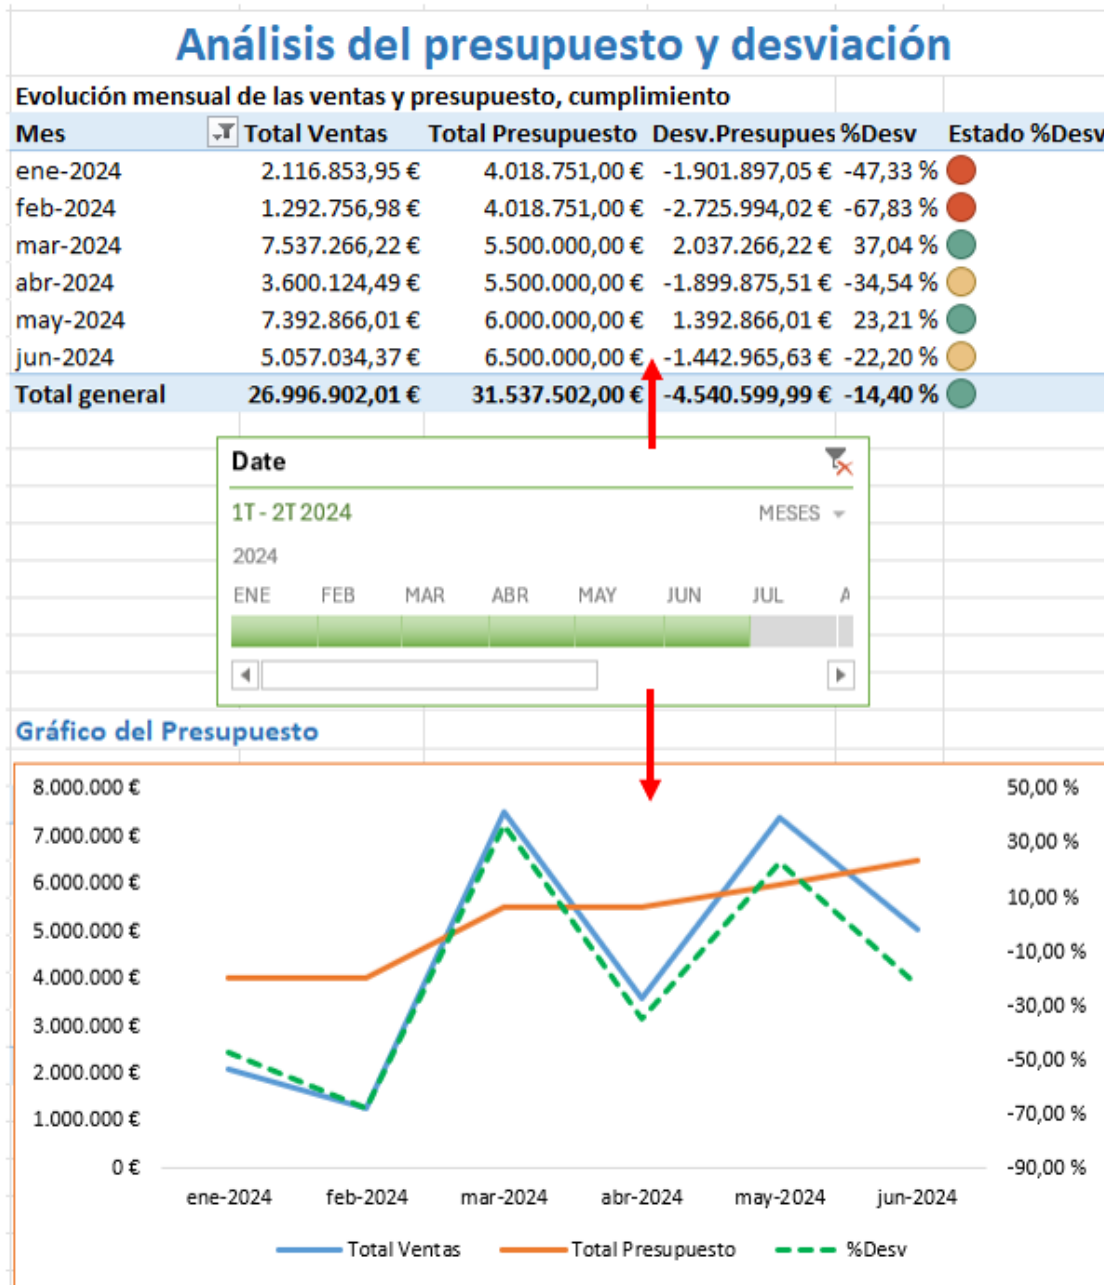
Análisis del presupuesto y desviación

Evolución mensual de las ventas y presupuesto, cumplimiento

| Mes | Total Ventas | Total Presupuesto | Desv.Presupues | %Desv | Estado %Desv |
|---|---|---|---|---|---|
| ene-2024 | 2.116.853,95 € | 4.018.751,00 € | -1.901.897,05 € | -47,33 % | |
| feb-2024 | 1.292.756,98 € | 4.018.751,00 € | -2.725.994,02 € | -67,83 % | |
| mar-2024 | 7.537.266,22 € | 5.500.000,00 € | 2.037.266,22 € | 37,04 % | |
| abr-2024 | 3.600.124,49 € | 5.500.000,00 € | -1.899.875,51 € | -34,54 % | |
| may-2024 | 7.392.866,01 € | 6.000.000,00 € | 1.392.866,01 € | 23,21 % | |
| jun-2024 | 5.057.034,37 € | 6.500.000,00 € | -1.442.965,63 € | -22,20 % | |
| Total general | 26.996.902,01 € | 31.537.502,00 € | -4.540.599,99 € | -14,40 % | |

Date

1T - 2T 2024

MESES

2024

ENE FEB MAR ABR MAY JUN JUL A

Gráfico del Presupuesto

8.000.000 €
7.000.000 €
6.000.000 €
5.000.000 €
4.000.000 €
3.000.000 €
2.000.000 €
1.000.000 €
0 €

50,00 %
30,00 %
10,00 %
-10,00 %
-30,00 %
-50,00 %
-70,00 %
-90,00 %

ene-2024 feb-2024 mar-2024 abr-2024 may-2024 jun-2024

Total Ventas Total Presupuesto %Desv